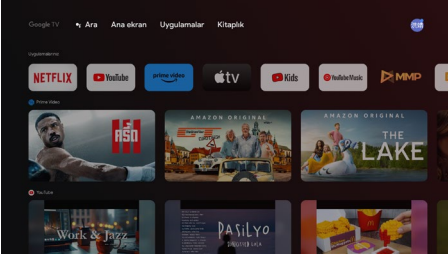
Google TV Ara Ana ekran Uygulamalar Kitaplık

Uygulamalarım

NETFLIX YouTube prime video tv Kids YouTube Music MMP

Prime Video

AMAZON ORIGINAL

AMAZON ORIGINAL

THE LAKE

YouTube

Work & Jazz

PASILYO